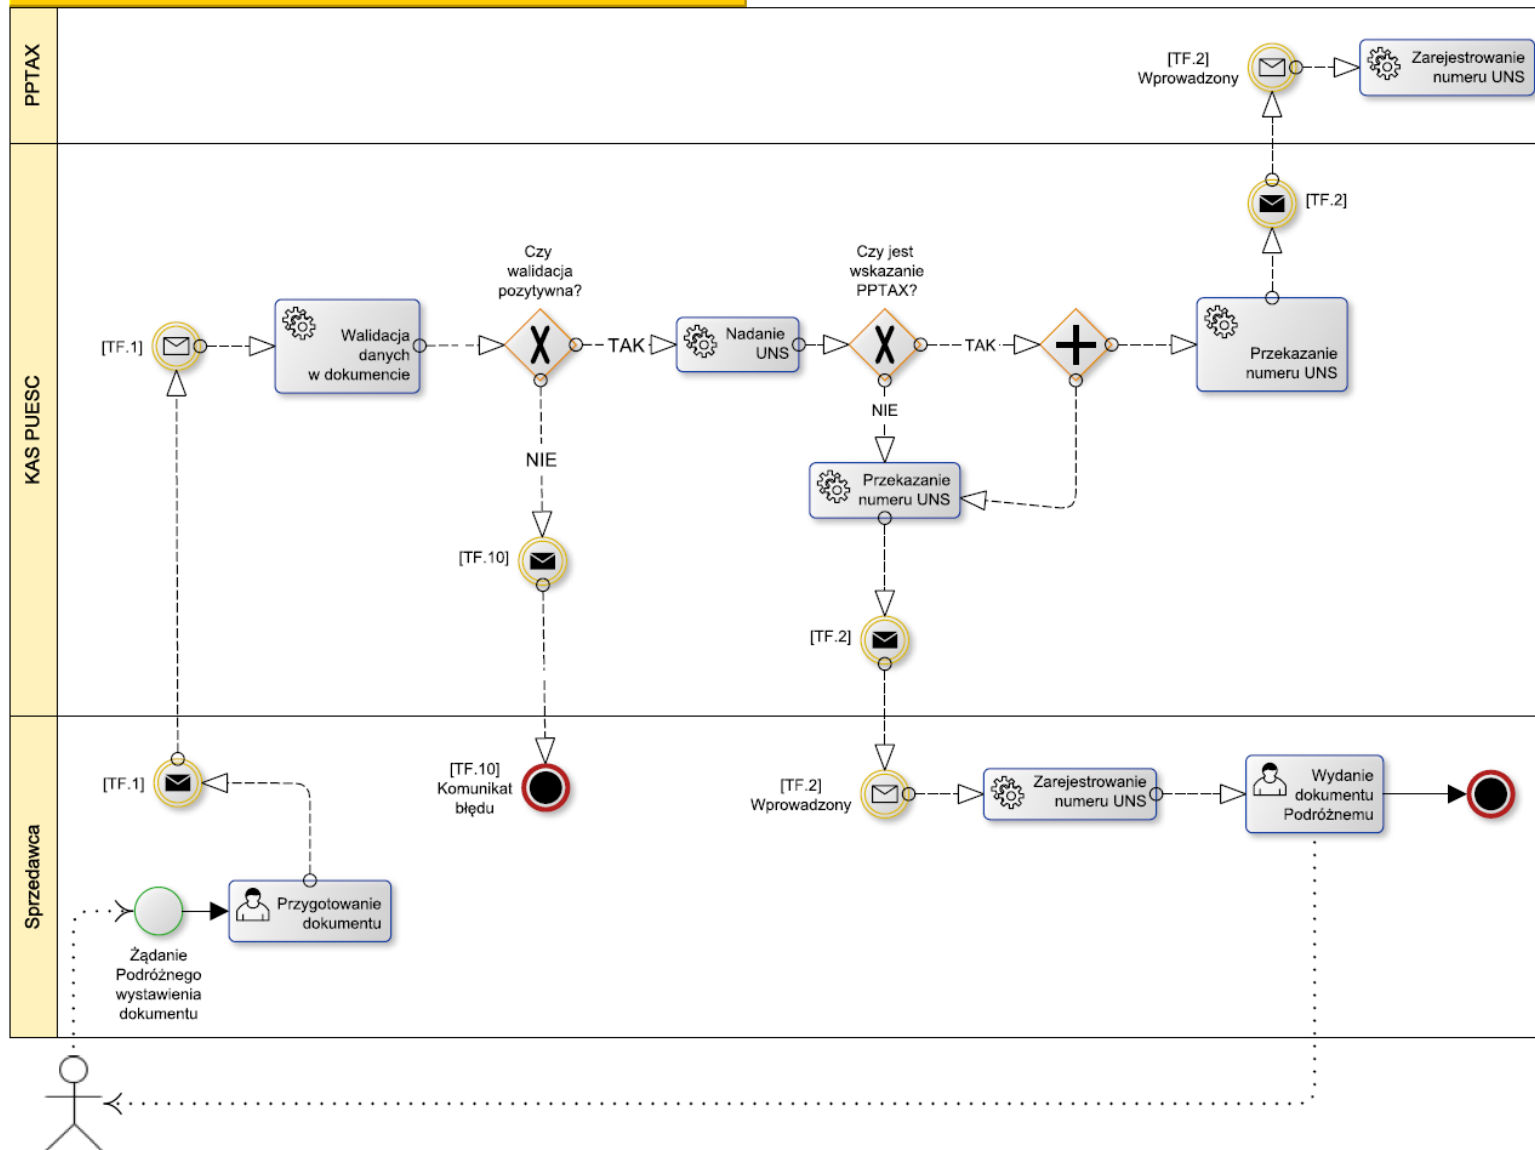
PPTAX

[TF.2] Wprowadzony

Zarejestrowanie numeru UNS

[TF.2]

KAS PUESC

Czy walidacja pozytywna?

Czy jest wskazanie PPTAX?

[TF.1]

Walidacja danych w dokumencie

TAK

Nadanie UNS

TAK

Przekazanie numeru UNS

NIE

NIE

Przekazanie numeru UNS

[TF.10]

[TF.2]

Sprzedawca

[TF.1]

[TF.10] Komunikat błędu

[TF.2] Wprowadzony

Zarejestrowanie numeru UNS

Wydanie dokumentu Podróżnemu

Przygotowanie dokumentu

Żądanie Podróżnego wystawienia dokumentu